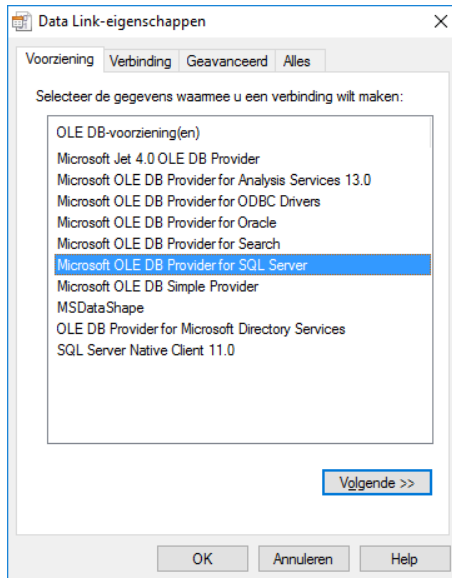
Data Link-eigenschappen

×

Voorziening | Verbinding | Geavanceerd | Alles

Selecteer de gegevens waarmee u een verbinding wilt maken:

OLE DB-voorziening(en)

Microsoft Jet 4.0 OLE DB Provider
Microsoft OLE DB Provider for Analysis Services 13.0
Microsoft OLE DB Provider for ODBC Drivers
Microsoft OLE DB Provider for Oracle
Microsoft OLE DB Provider for Search
Microsoft OLE DB Provider for SQL Server
Microsoft OLE DB Simple Provider
MSDataShape
OLE DB Provider for Microsoft Directory Services
SQL Server Native Client 11.0

Volgende >>

OK | Annuleren | Help